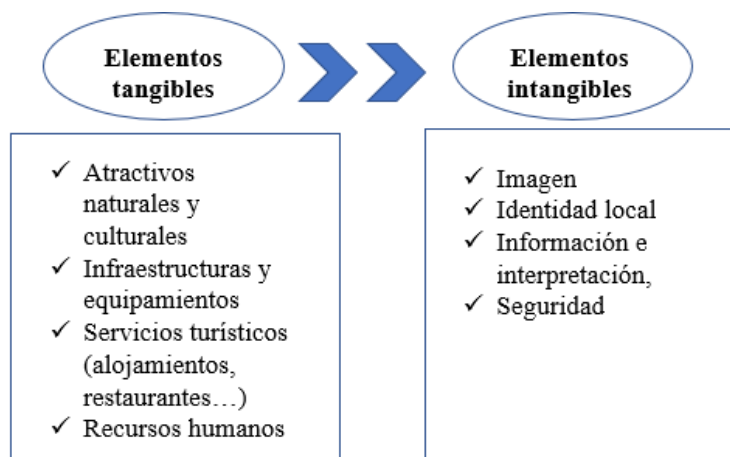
Elementos tangibles

Elementos intangibles

✓ Atractivos naturales y culturales
✓ Infraestructuras y equipamientos
✓ Servicios turísticos (alojamientos, restaurantes…)
✓ Recursos humanos

✓ Imagen
✓ Identidad local
✓ Información e interpretación,
✓ Seguridad